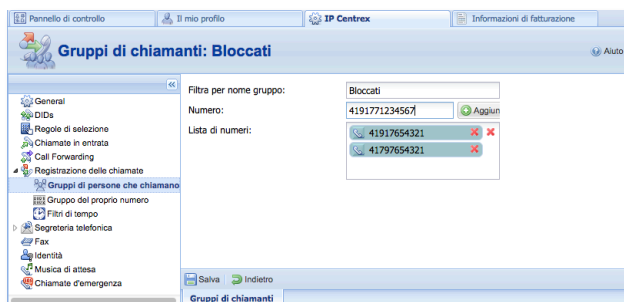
Pannello di controllo
Il mio profilo
IP Centrex
Informazioni di fatturazione

Gruppi di chiamanti: Bloccati

Aiuto

«

General
DIDs
Regole di selezione
Chiamate in entrata
Call Forwarding
Registrazione delle chiamate
Gruppi di persone che chiamano
Gruppo del proprio numero
Filtri di tempo
Segreteria telefonica
Fax
Identità
Musica di attesa
Chiamate d'emergenza

Filtra per nome gruppo: Bloccati
Numero: 4191771234567
Aggiun
Lista di numeri:
41917654321
41797654321

Salva
Indietro

Gruppi di chiamanti